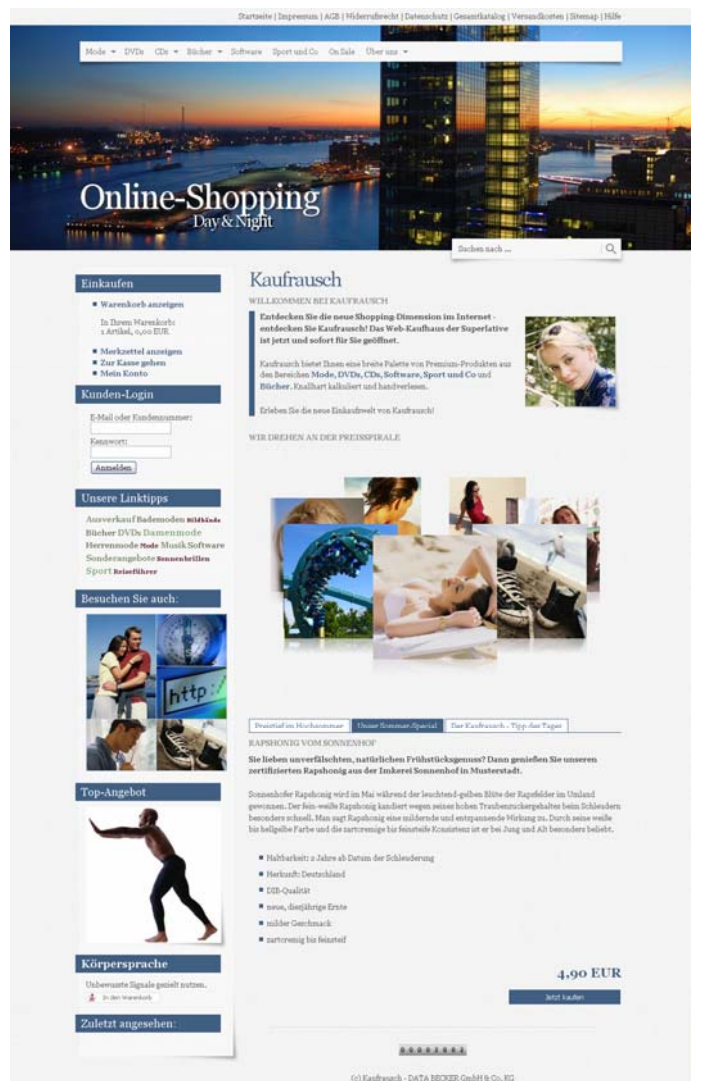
Startseite | Impressum | AGB | Widerrufsrecht | Datenschutz | Gesamtkatalog | Versandkosten | Sitemap | Hilfe

Mode ▾ DVDs CDs ▾ Bücher ▾ Software Sport und Co On Sale Über uns ▾

Online-Shopping
Day & Night

Suchen nach ...

Einkaufen

Warenkorb anzeigen

In Ihrem Warenkorb: 1 Artikel, 0,00 EUR

Merkzettel anzeigen
Zur Kasse gehen
Mein Konto

Kunden-Login

E-Mail oder Kundennummer:

Kennwort:

Anmelden

Unsere Linktipps

Ausverkauf Bademoden Bildbände Bücher DVDs Damenmode Herrenmode Mode Musik Software Sonderangebote Sonnenbrillen Sport Reiseführer

Besuchen Sie auch:

http://

Top-Angebot

Körpersprache

Unbewusste Signale gezielt nutzen.

In den Warenkorb

Zuletzt angesehen:

Kaufrausch

WILLKOMMEN BEI KAUFRAUSCH

Entdecken Sie die neue Shopping-Dimension im Internet - entdecken Sie Kaufrausch! Das Web-Kaufhaus der Superlative ist jetzt und sofort für Sie geöffnet.

Kaufrausch bietet Ihnen eine breite Palette von Premium-Produkten aus den Bereichen Mode, DVDs, CDs, Software, Sport und Co und Bücher. Knallhart kalkuliert und handverlesen.

Erleben Sie die neue Einkaufswelt von Kaufrausch!

WIR DREHEN AN DER PREISSPIRALE

Preistief im Hochsommer | Unser Sommer-Spezial | Der Kaufrausch - Tipp des Tages

RAPSHONIG VOM SONNENHOF

Sie lieben unverfälschten, natürlichen Frühstücksgenuss? Dann genießen Sie unseren zertifizierten Rapshonig aus der Imkerei Sonnenhof in Musterstadt.

Sonnenhofer Rapshonig wird im Mai während der leuchtend-gelben Blüte der Rapsfelder im Umland gewonnen. Der fein-weiße Rapshonig kandiert wegen seines hohen Traubenzuckergehaltes beim Schleudern besonders schnell. Man sagt Rapshonig eine mildernde und entspannende Wirkung zu. Durch seine weiße bis hellgelbe Farbe und die zartcremige bis feinsteife Konsistenz ist er bei Jung und Alt besonders beliebt.

- Haltbarkeit: 2 Jahre ab Datum der Schleuderung
- Herkunft: Deutschland
- DIB-Qualität
- neue, diesjährige Ernte
- milder Geschmack
- zartcremig bis feinsteif

4,90 EUR

Jetzt kaufen

(c) Kaufrausch - DATA BECKER GmbH & Co. KG